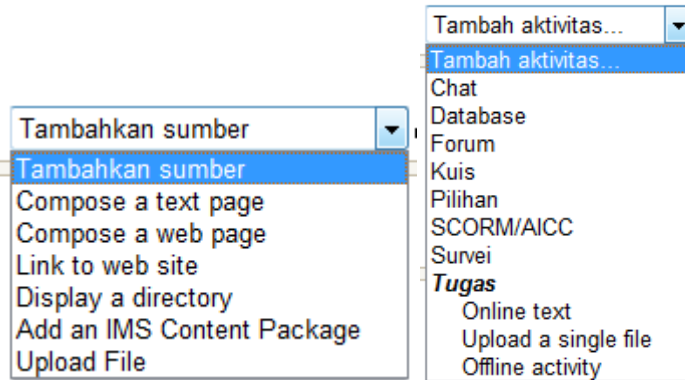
Tambahkan sumber

Tambahkan sumber
Compose a text page
Compose a web page
Link to web site
Display a directory
Add an IMS Content Package
Upload File

Tambah aktivitas...

Tambah aktivitas...
Chat
Database
Forum
Kuis
Pilihan
SCORM/AICC
Survei
***Tugas***
Online text
Upload a single file
Offline activity